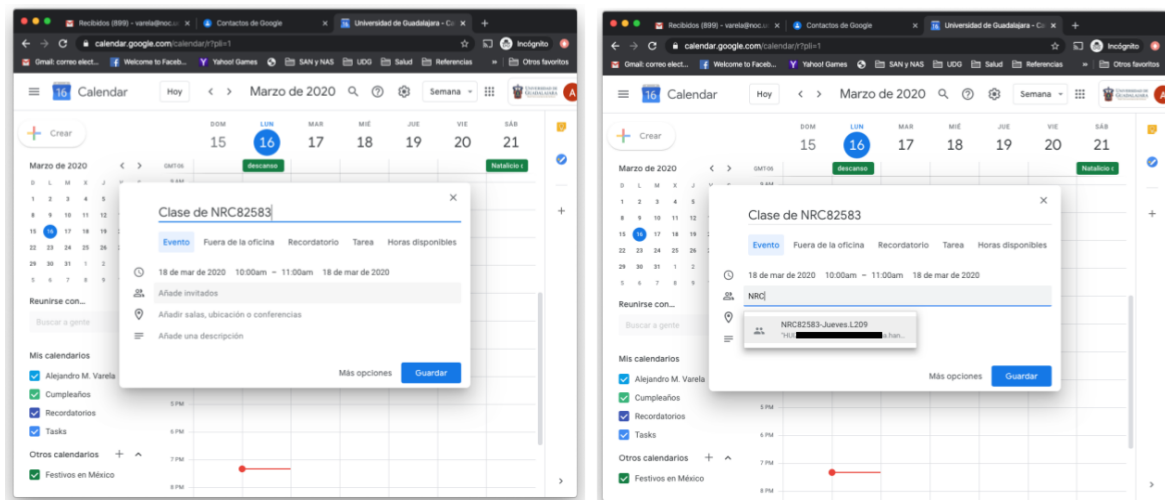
Recibidos (899) - varela@noc.u ×
Contactos de Google ×
Universidad de Guadalajara - Ca ×
+
calendar.google.com/calendar/r?pli=1
Incógnito
Gmail: correo elect... Welcome to Faceb... Yahoo! Games SAN y NAS UDG Salud Referencias » Otros favoritos

Calendar Hoy < > Marzo de 2020 Semana

Crear

DOM 15 LUN 16 MAR 17 MIÉ 18 JUE 19 VIE 20 SÁB 21
descanso Natalicio c

Marzo de 2020 < >
D L M X J V S
1 2 3 4 5
8 9 10 11 12
15 16 17 18 19
22 23 24 25 26
29 30 31 1 2
5 6 7 8 9

GMT-06

Clase de NRC82583

Evento Fuera de la oficina Recordatorio Tarea Horas disponibles

18 de mar de 2020 10:00am – 11:00am 18 de mar de 2020

Añade invitados

Añadir salas, ubicación o conferencias

Añade una descripción

Más opciones Guardar

Reunirse con...
Buscar a gente

Mis calendarios
Alejandro M. Varela
Cumpleaños
Recordatorios
Tasks

Otros calendarios +
Festivos en México

5 PM
6 PM
7 PM
8 PM

Recibidos (899) - varela@noc.u ×
Contactos de Google ×
Universidad de Guadalajara - Ca ×
+
calendar.google.com/calendar/r?pli=1
Incógnito
Gmail: correo elect... Welcome to Faceb... Yahoo! Games SAN y NAS UDG Salud Referencias » Otros favoritos

Calendar Hoy < > Marzo de 2020 Semana

Crear

DOM 15 LUN 16 MAR 17 MIÉ 18 JUE 19 VIE 20 SÁB 21
descanso Natalicio c

Marzo de 2020 < >
D L M X J V
1 2 3 4 5
8 9 10 11 12
15 16 17 18 19
22 23 24 25 26
29 30 31 1 2
5 6 7 8 9

GMT-06

Clase de NRC82583

Evento Fuera de la oficina Recordatorio Tarea Horas disponibles

18 de mar de 2020 10:00am – 11:00am 18 de mar de 2020

NRC

NRC82583-Jueves.L209
"HU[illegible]s.han...

Más opciones Guardar

Reunirse con...
Buscar a gente

Mis calendarios
Alejandro M. Varela
Cumpleaños
Recordatorios
Tasks

Otros calendarios +
Festivos en México

5 PM
6 PM
7 PM
8 PM